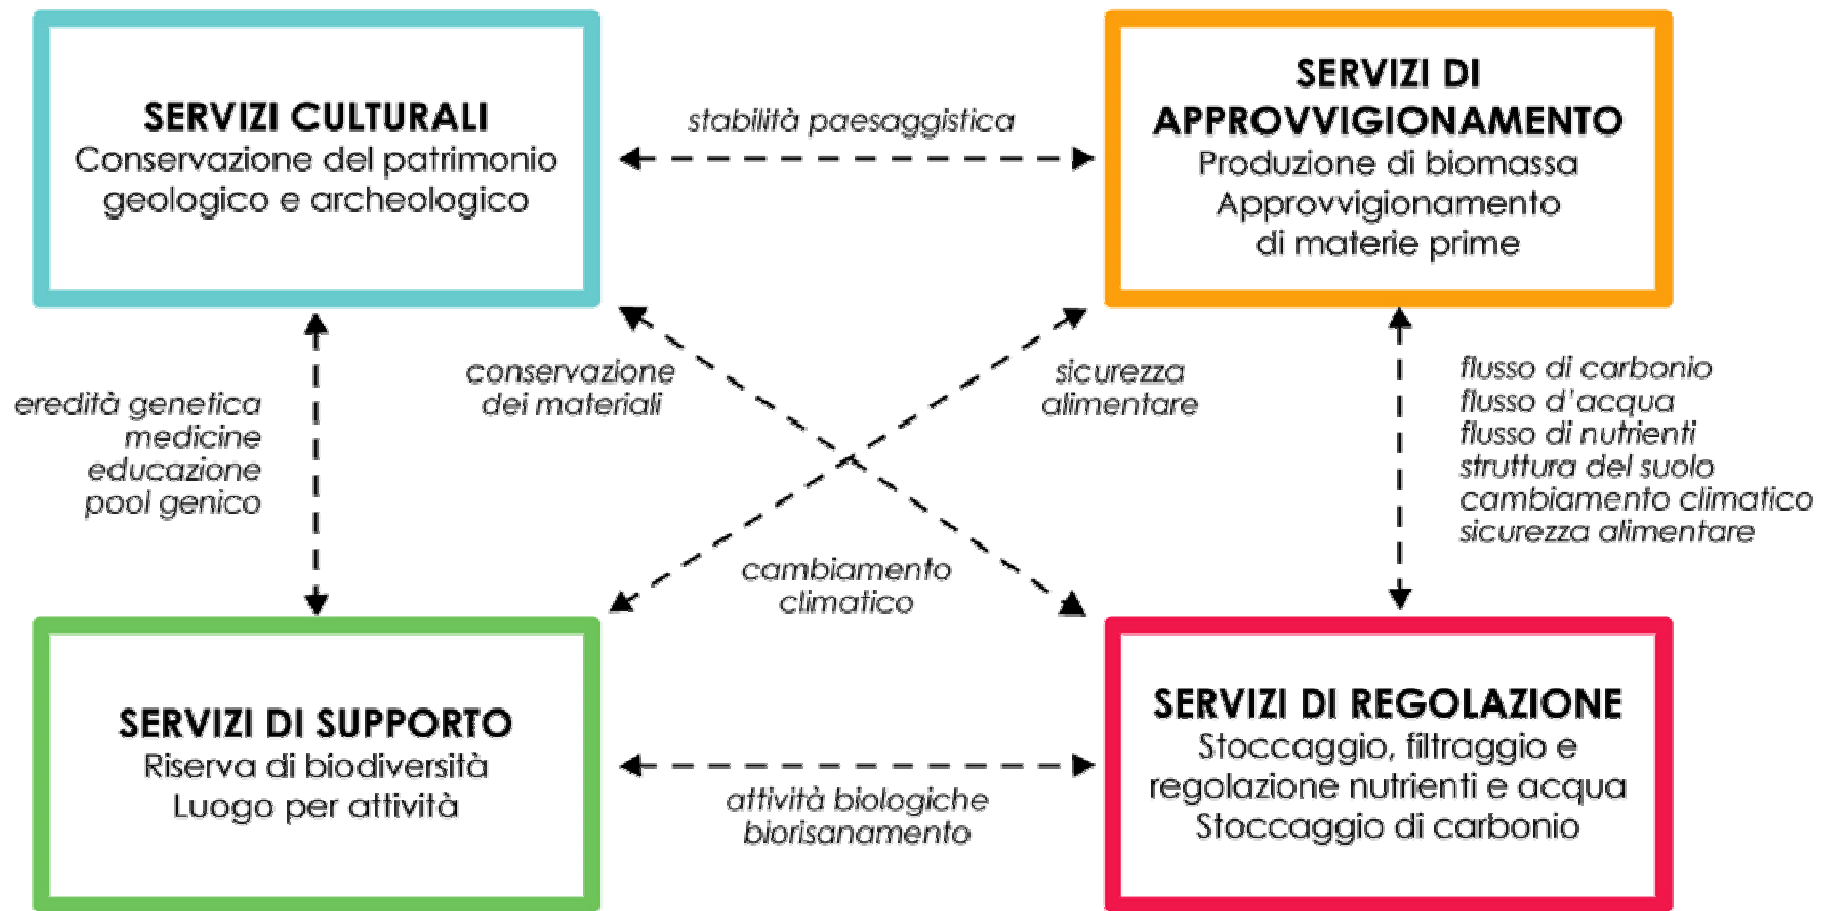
SERVIZI CULTURALI
Conservazione del patrimonio geologico e archeologico

stabilità paesaggistica

SERVIZI DI APPROVVIGIONAMENTO
Produzione di biomassa
Approvvigionamento di materie prime

eredità genetica
medicine
educazione
pool genico

conservazione dei materiali

sicurezza alimentare

flusso di carbonio
flusso d'acqua
flusso di nutrienti
struttura del suolo
cambiamento climatico
sicurezza alimentare

cambiamento climatico

SERVIZI DI SUPPORTO
Riserva di biodiversità
Luogo per attività

attività biologiche
biorisanamento

SERVIZI DI REGOLAZIONE
Stoccaggio, filtraggio e regolazione nutrienti e acqua
Stoccaggio di carbonio